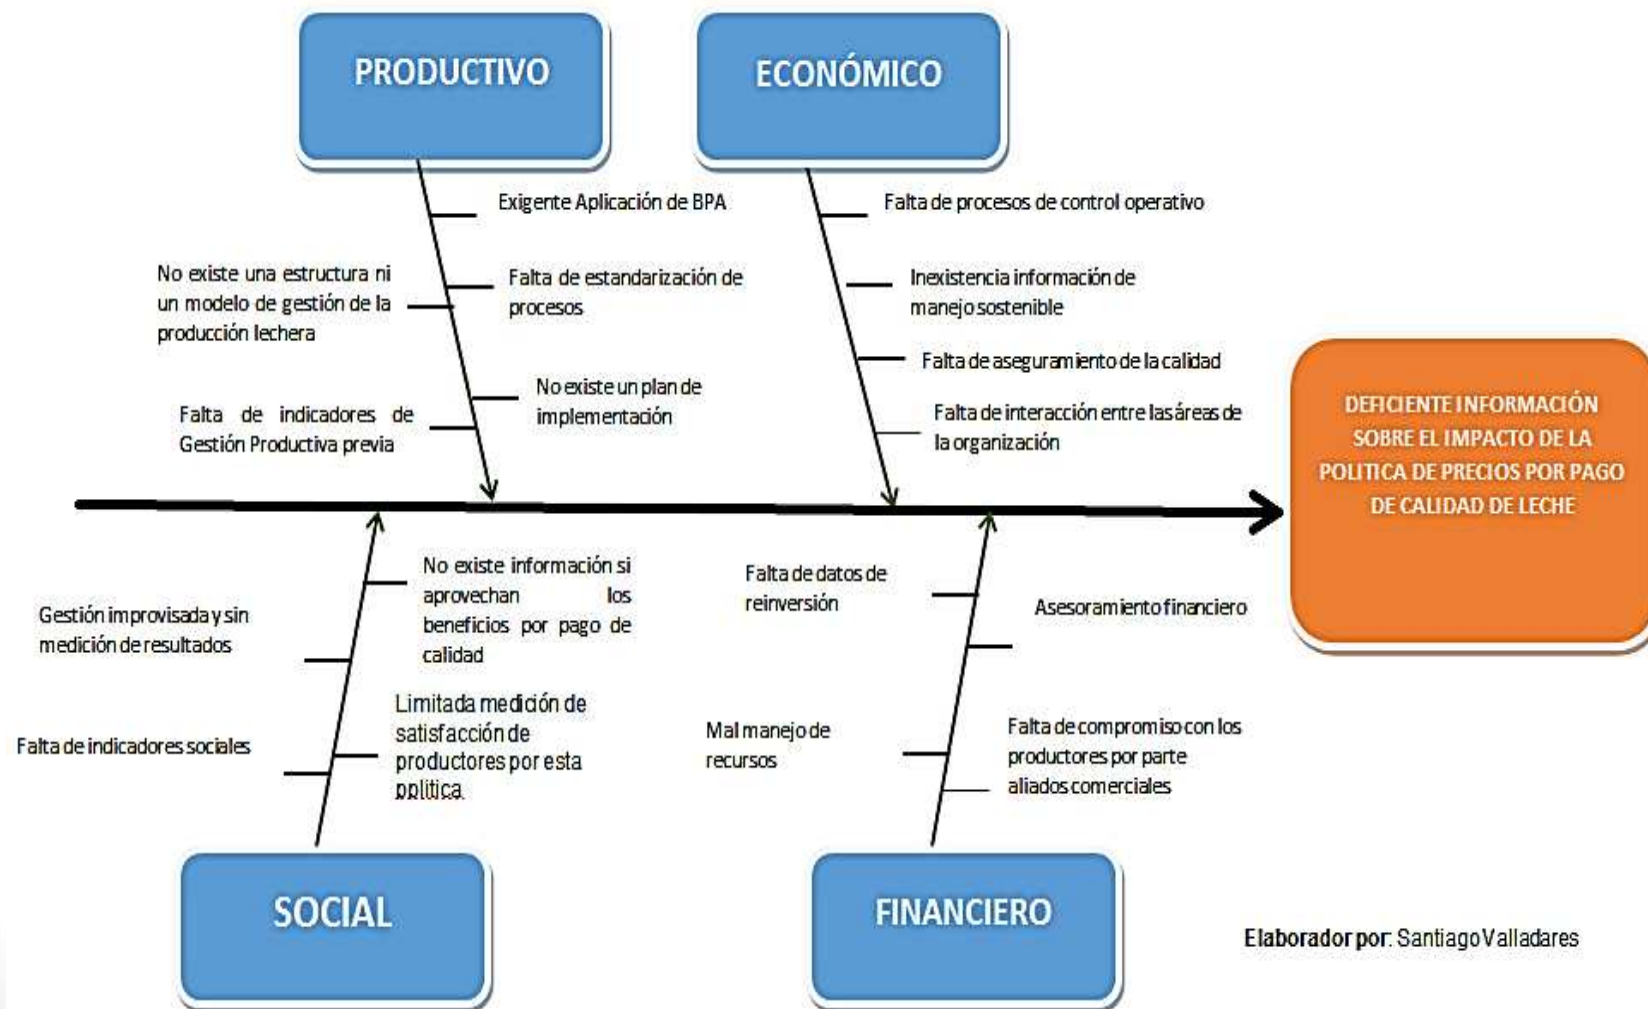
PRODUCTIVO

ECONÓMICO

Exigente Aplicación de BPA

No existe una estructura ni un modelo de gestión de la producción lechera

Falta de estandarización de procesos

No existe un plan de implementación

Falta de indicadores de Gestión Productiva previa

Falta de procesos de control operativo

Inexistencia información de manejo sostenible

Falta de aseguramiento de la calidad

Falta de interacción entre las áreas de la organización

DEFICIENTE INFORMACIÓN SOBRE EL IMPACTO DE LA POLITICA DE PRECIOS POR PAGO DE CALIDAD DE LECHE

No existe información si aprovechan los beneficios por pago de calidad

Gestión improvisada y sin medición de resultados

Limitada medición de satisfacción de productores por esta política

Falta de indicadores sociales

Falta de datos de reinversión

Asesoramiento financiero

Mal manejo de recursos

Falta de compromiso con los productores por parte aliados comerciales

SOCIAL

FINANCIERO

Elaborador por: Santiago Valladares